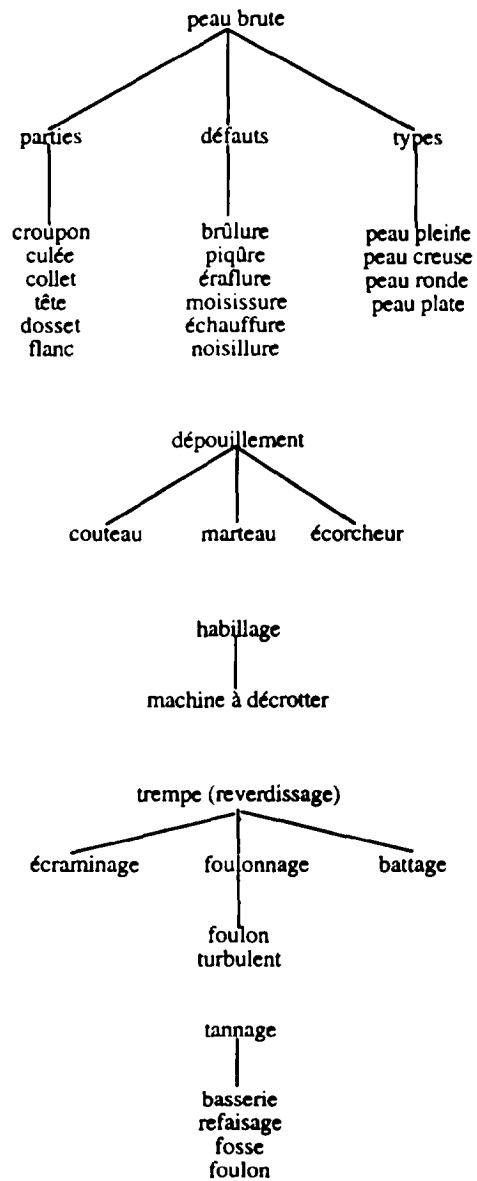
peau brute

parties

croupon
culée
collet
tête
dosset
flanc

défauts

brûlure
piqûre
éraflure
moisissure
échauffure
noisillure

types

peau pleine
peau creuse
peau ronde
peau plate

dépouillement

couteau
marteau
écorcheur

habillage

machine à décrotter

trempe (reverdissage)

écraminage
foulonnage
battage

foulon
turbulent

tannage

basserie
refaisage
fosse
foulon